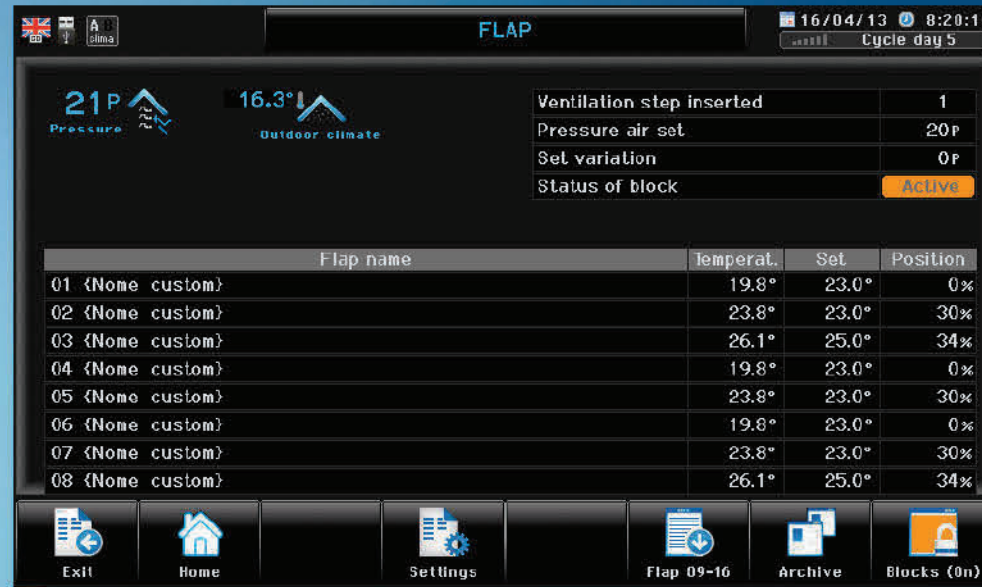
A B clima

FLAP

16/04/13 8:20:1
Cycle day 5

21 P
Pressure

16.3°
Outdoor climate

| Ventilation step inserted | 1 |
|---|---|
| Pressure air set | 20P |
| Set variation | 0P |
| Status of block | Active |

| Flap name | Temperat. | Set | Position |
|---|---|---|---|
| 01 {Nome custom} | 19.8° | 23.0° | 0% |
| 02 {Nome custom} | 23.8° | 23.0° | 30% |
| 03 {Nome custom} | 26.1° | 25.0° | 34% |
| 04 {Nome custom} | 19.8° | 23.0° | 0% |
| 05 {Nome custom} | 23.8° | 23.0° | 30% |
| 06 {Nome custom} | 19.8° | 23.0° | 0% |
| 07 {Nome custom} | 23.8° | 23.0° | 30% |
| 08 {Nome custom} | 26.1° | 25.0° | 34% |

Exit
Home
Settings
Flap 09-16
Archive
Blocks (On)